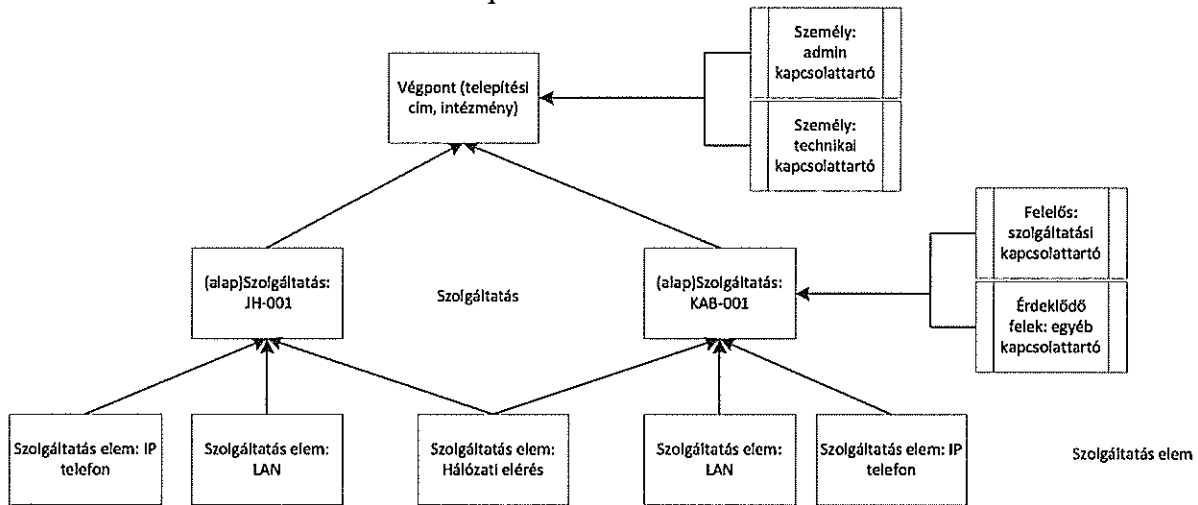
Személy: admin kapcsolattartó

Végpont (telepítési cím, intézmény)

Személy: technikai kapcsolattartó

Felelős: szolgáltatási kapcsolattartó

(alap)Szolgáltatás: JH-001

Szolgáltatás

(alap)Szolgáltatás: KAB-001

Érdeklődő felek: egyéb kapcsolattartó

Szolgáltatás elem: IP telefon

Szolgáltatás elem: LAN

Szolgáltatás elem: Hálózati elérés

Szolgáltatás elem: LAN

Szolgáltatás elem: IP telefon

Szolgáltatás elem